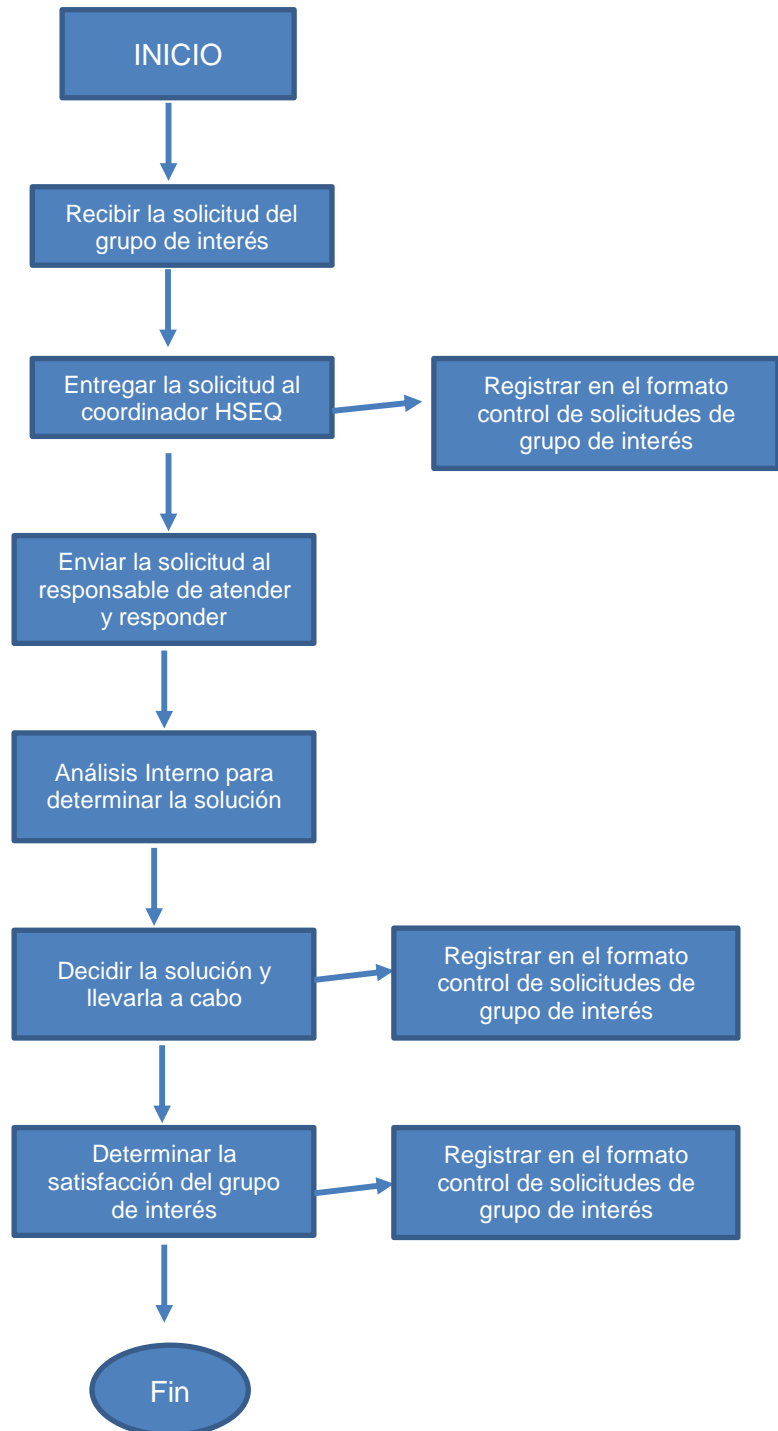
INICIO

Recibir la solicitud del grupo de interés

Entregar la solicitud al coordinador HSEQ

Registrar en el formato control de solicitudes de grupo de interés

Enviar la solicitud al responsable de atender y responder

Análisis Interno para determinar la solución

Decidir la solución y llevarla a cabo

Registrar en el formato control de solicitudes de grupo de interés

Determinar la satisfacción del grupo de interés

Registrar en el formato control de solicitudes de grupo de interés

Fin